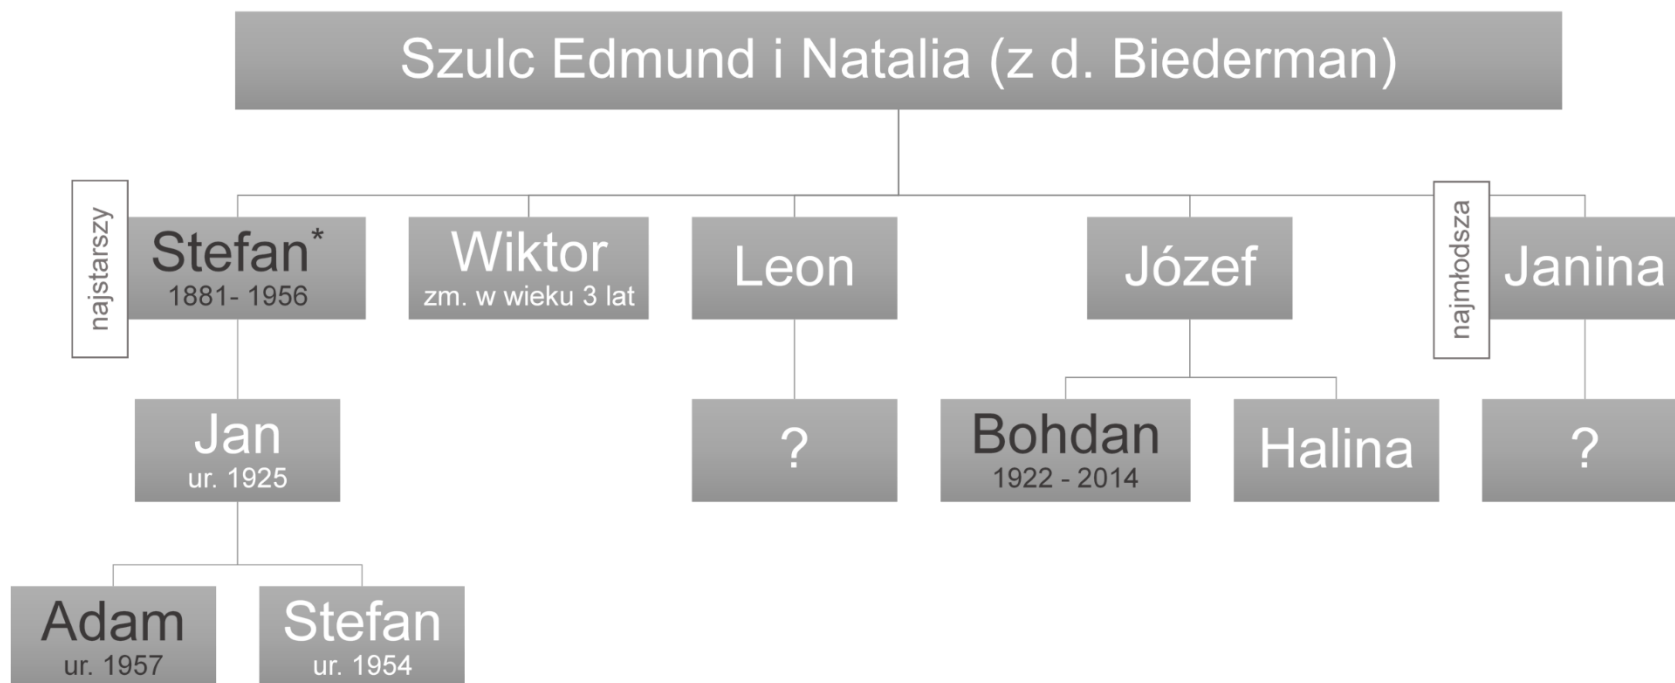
Szulc Edmund i Natalia (z d. Biederman)

najstarszy

Stefan*
1881- 1956

Wiktor
zm. w wieku 3 lat

Leon

Józef

najmłodsza

Janina

Jan
ur. 1925

?

Bohdan
1922 - 2014

Halina

?

Adam
ur. 1957

Stefan
ur. 1954